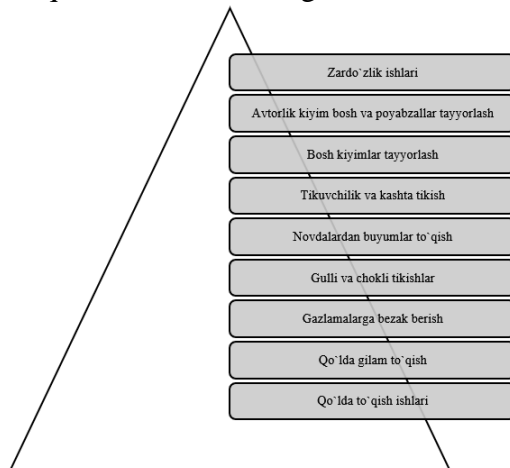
Zardo`zlik ishlari

Avtorlik kiyim bosh va poyabzallar tayyorlash

Bosh kiyimlar tayyorlash

Tikuvchilik va kashta tikish

Novdalardan buyumlar to`qish

Gulli va chokli tikishlar

Gazlamalarga bezak berish

Qo`lda gilam to`qish

Qo`lda to`qish ishlari